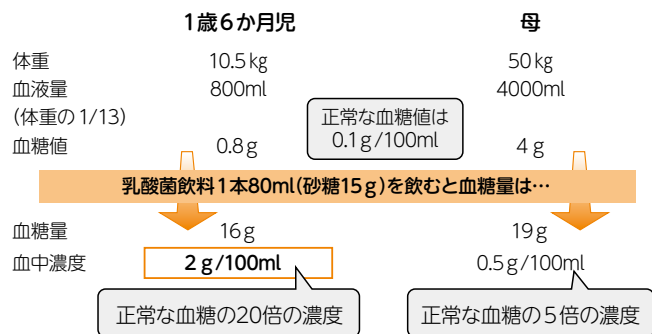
1歳6か月児　母

体重　10.5 kg　50 kg
血液量　800ml　4000ml
(体重の 1/13)
血糖値　0.8 g　4 g

正常な血糖値は
0.1 g /100ml

乳酸菌飲料1本80ml(砂糖15 g)を飲むと血糖量は…

血糖量　16 g　19 g
血中濃度　2 g/100ml　0.5 g /100ml

正常な血糖の20倍の濃度

正常な血糖の５倍の濃度